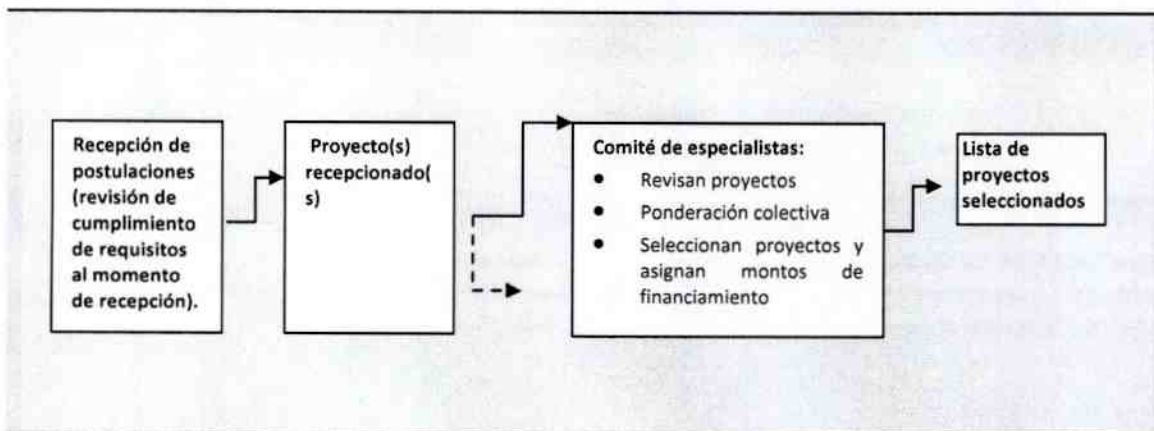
Recepción de postulaciones (revisión de cumplimiento de requisitos al momento de recepción).

Proyecto(s) recepcionado(s)

Comité de especialistas:
- Revisan proyectos
- Ponderación colectiva
- Seleccionan proyectos y asignan montos de financiamiento

Lista de proyectos seleccionados